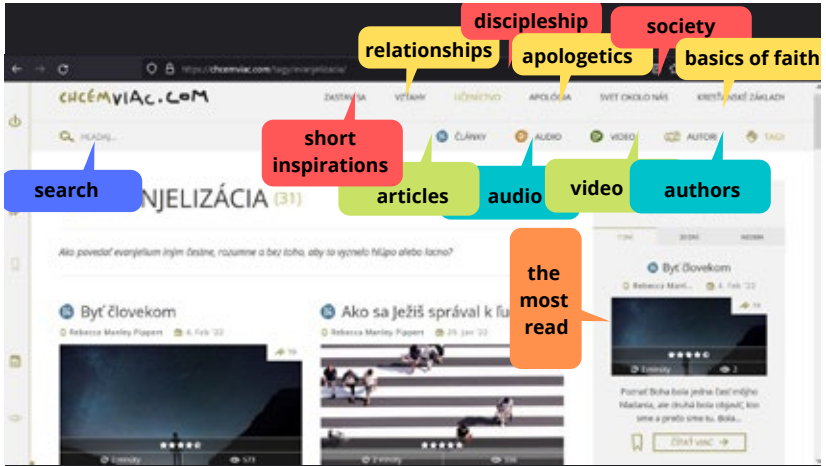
discipleship
society
relationships
apologetics
basics of faith

https://chcemviac.com/tagy/evanjelizacia/

CHCEMVIAC.COM
ZASTAVENIA
VZŤAHY
UČENÍCTVO
APOLÓGIA
SVET OKOLO NÁS
KRESŤANSKÉ ZÁKLADY

HĽADAJ...
ČLÁNKY
AUDIO
VIDEO
AUTORI
TAGY

short inspirations
search
articles
audio
video
authors

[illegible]NJELIZÁCIA (31)

Ako povedať evanjelium iným čestne, rozumne a bez toho, aby to vyznelo hlúpo alebo lacno?

the most read

Byť človekom
Rebecca Manley Pippert
4. Feb '22

Ako sa Ježiš správal k ľu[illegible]
Rebecca Manley Pippert
26. Jan '22

Byť človekom
Rebecca Manl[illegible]

Poznať Boha bola jedna časť môjho hľadania, ale druhá bola objaviť, kto sme a prečo sme tu. Bola...

ČÍTAŤ VIAC →